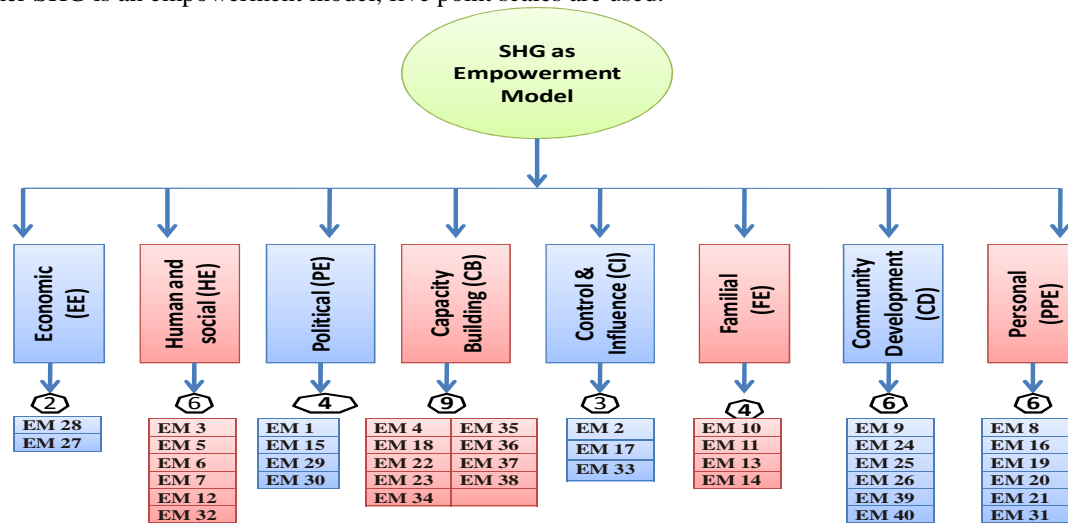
the SHG is an empowerment model, five point scales are used.

SHG as Empowerment Model

Economic (EE)

2

EM 28
EM 27

Human and social (HE)

6

EM 3
EM 5
EM 6
EM 7
EM 12
EM 32

Political (PE)

4

EM 1
EM 15
EM 29
EM 30

Capacity Building (CB)

9

| EM 4 | EM 35 |
|---|---|
| EM 18 | EM 36 |
| EM 22 | EM 37 |
| EM 23 | EM 38 |
| EM 34 | |

Control & Influence (CI)

3

EM 2
EM 17
EM 33

Familial (FE)

4

EM 10
EM 11
EM 13
EM 14

Community Development (CD)

6

EM 9
EM 24
EM 25
EM 26
EM 39
EM 40

Personal (PPE)

6

EM 8
EM 16
EM 19
EM 20
EM 21
EM 31